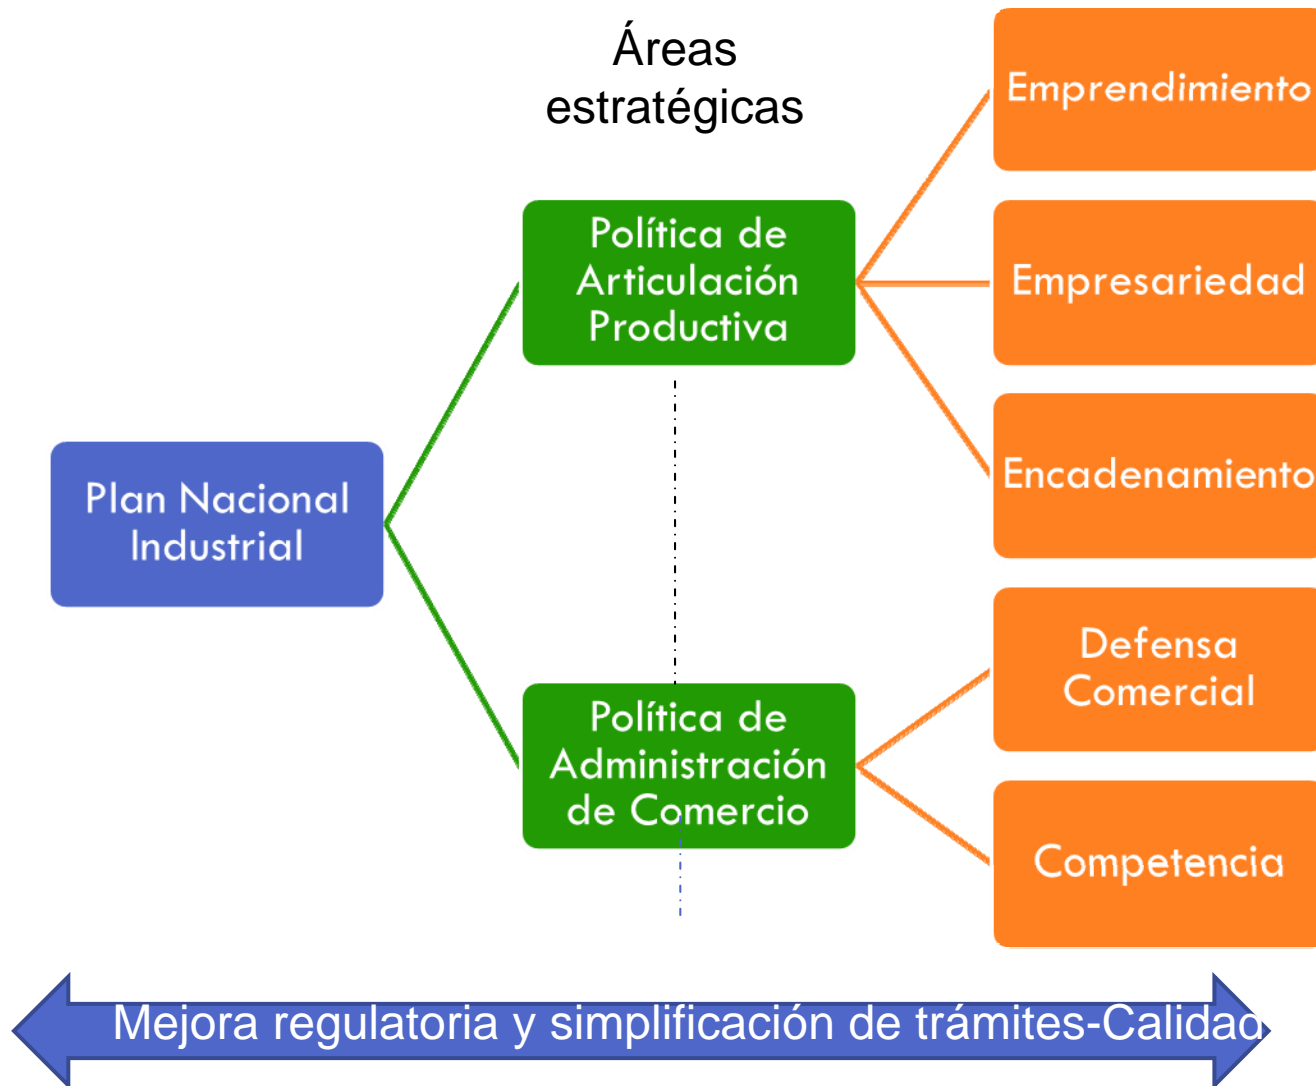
Áreas estratégicas

Plan Nacional Industrial

Política de Articulación Productiva

Política de Administración de Comercio

Emprendimiento

Empresariedad

Encadenamiento

Defensa Comercial

Competencia

Mejora regulatoria y simplificación de trámites-Calidad